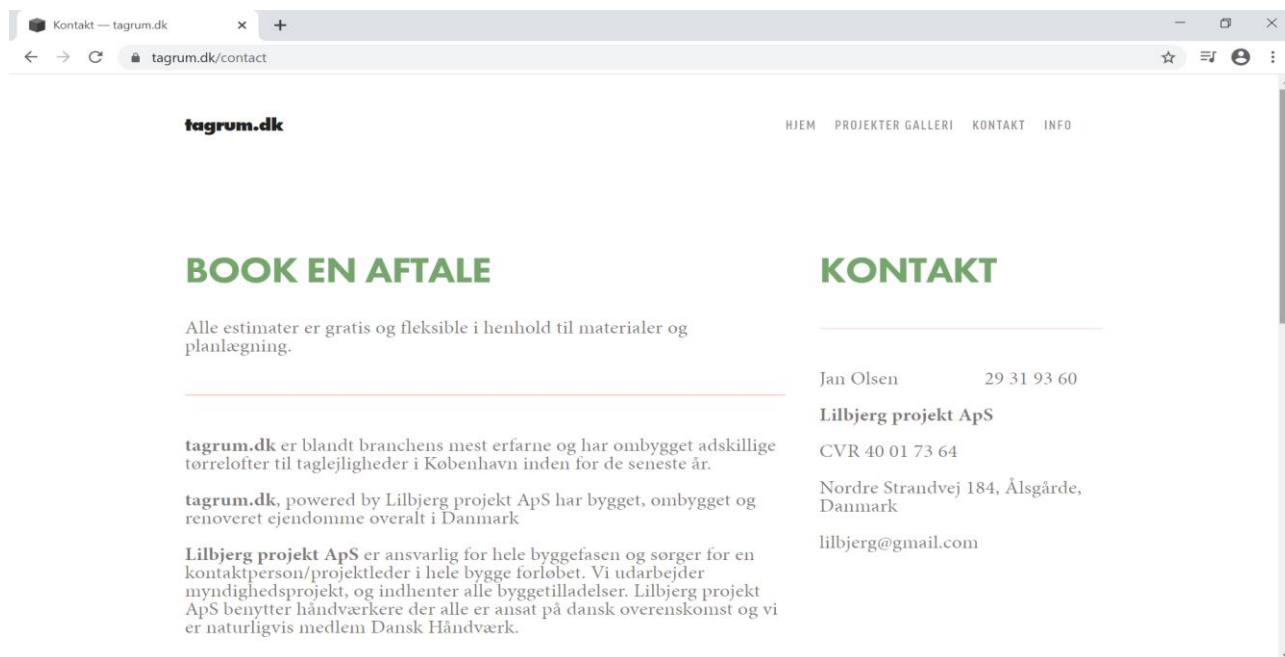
Kontakt — tagrum.dk

tagrum.dk/contact

tagrum.dk

HJEM PROJEKTER GALLERI KONTAKT INFO

BOOK EN AFTALE

Alle estimater er gratis og fleksible i henhold til materialer og planlægning.

tagrum.dk er blandt branchens mest erfarne og har ombygget adskillige tørrelofter til taglejligheder i København inden for de seneste år.

tagrum.dk, powered by Lilbjerg projekt ApS har bygget, ombygget og renoveret ejendomme overalt i Danmark

Lilbjerg projekt ApS er ansvarlig for hele byggefasen og sørger for en kontaktperson/projektleder i hele bygge forløbet. Vi udarbejder myndighedsprojekt, og indhenter alle byggetilladelser. Lilbjerg projekt ApS benytter håndværkere der alle er ansat på dansk overenskomst og vi er naturligvis medlem Dansk Håndværk.

KONTAKT

Jan Olsen 29 31 93 60

Lilbjerg projekt ApS

CVR 40 01 73 64

Nordre Strandvej 184, Ålsgårde, Danmark

lilbjerg@gmail.com